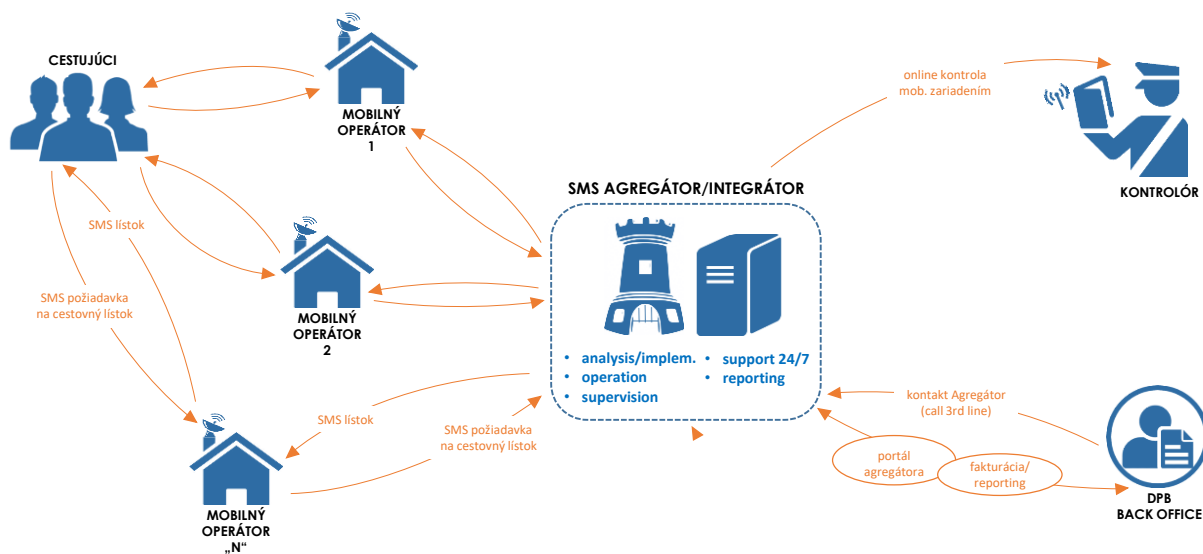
CESTUJÚCI

MOBILNÝ OPERÁTOR 1

online kontrola mob. zariadením

KONTROLÓR

SMS AGREGÁTOR/INTEGRÁTOR

SMS lístok

SMS požiadavka na cestovný lístok

MOBILNÝ OPERÁTOR 2

• analysis/implem.
• operation
• supervision

• support 24/7
• reporting

kontakt Agregátor (call 3rd line)

SMS lístok

SMS požiadavka na cestovný lístok

portál agregátora

fakturácia/ reporting

DPB BACK OFFICE

MOBILNÝ OPERÁTOR „N“